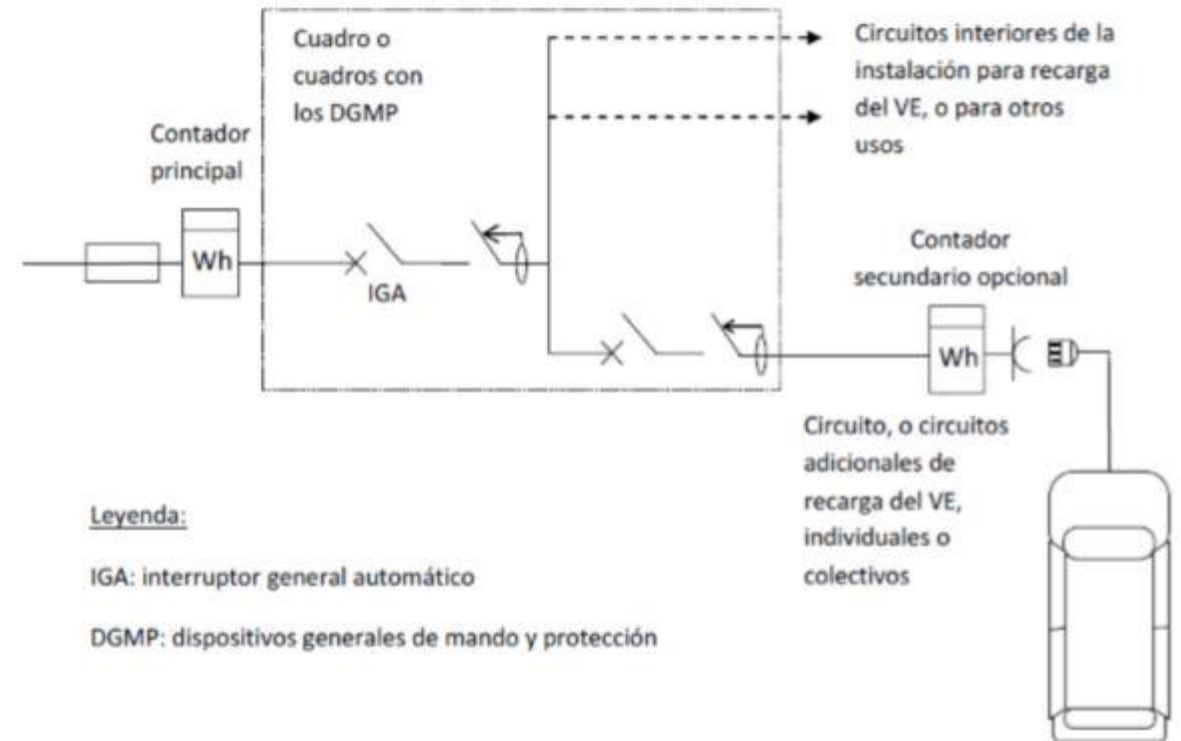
Cuadro o cuadros con los DGMP

Circuitos interiores de la instalación para recarga del VE, o para otros usos

Contador principal

Wh

IGA

Contador secundario opcional

Wh

Circuito, o circuitos adicionales de recarga del VE, individuales o colectivos

Leyenda:

IGA: interruptor general automático

DGMP: dispositivos generales de mando y protección